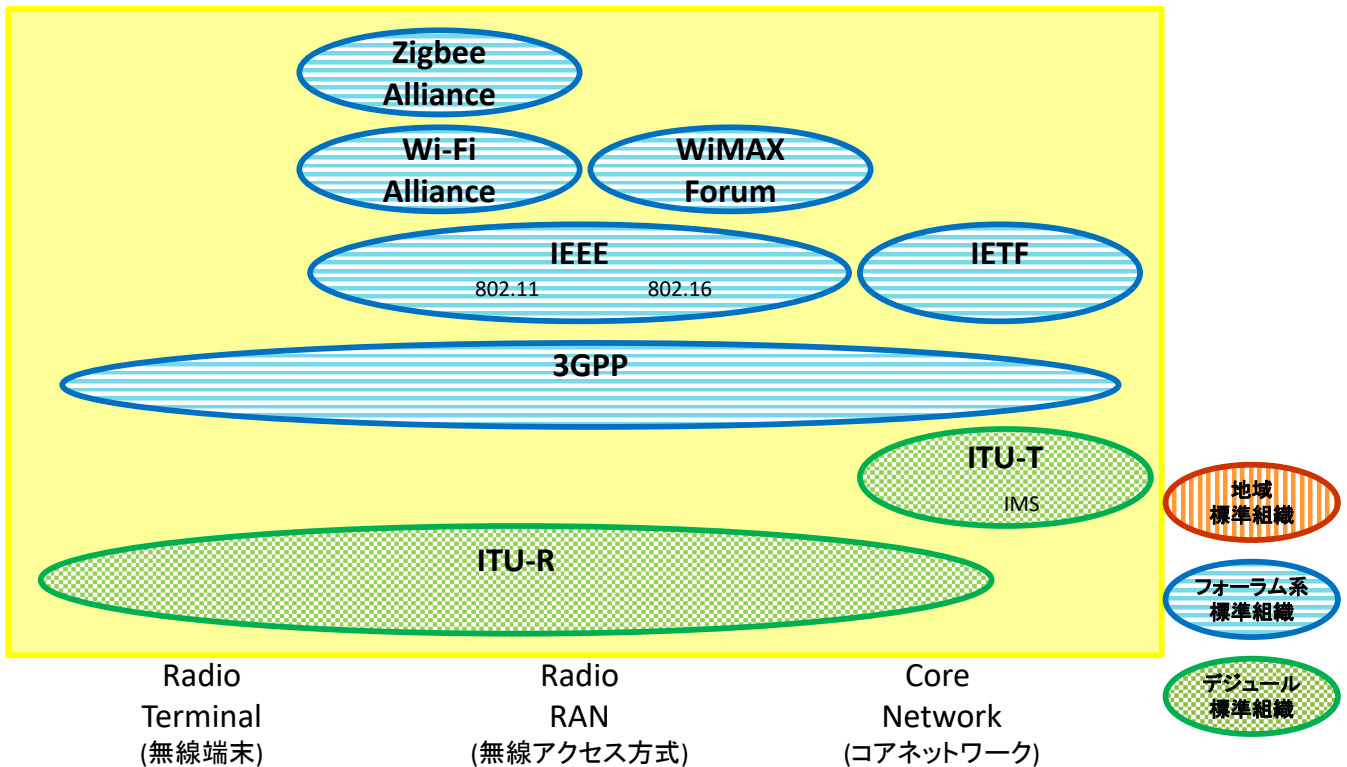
Zigbee Alliance

Wi-Fi Alliance

WiMAX Forum

IEEE
802.11
802.16

IETF

3GPP

ITU-T
IMS

ITU-R

地域
標準組織

フォーラム系
標準組織

デジュール
標準組織

Radio
Terminal
(無線端末)

Radio
RAN
(無線アクセス方式)

Core
Network
(コアネットワーク)